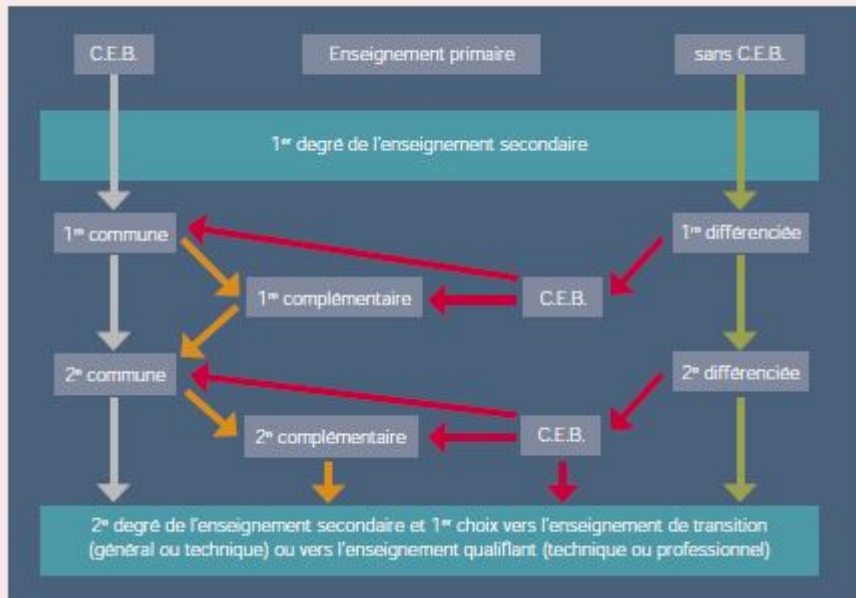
C.E.B.

Enseignement primaire

sans C.E.B.

1$^{er}$ degré de l'enseignement secondaire

1$^{re}$ commune

1$^{re}$ différenciée

1$^{re}$ complémentaire

C.E.B.

2$^{e}$ commune

2$^{e}$ différenciée

2$^{e}$ complémentaire

C.E.B.

2$^{e}$ degré de l'enseignement secondaire et 1$^{er}$ choix vers l'enseignement de transition (général ou technique) ou vers l'enseignement qualifiant (technique ou professionnel)